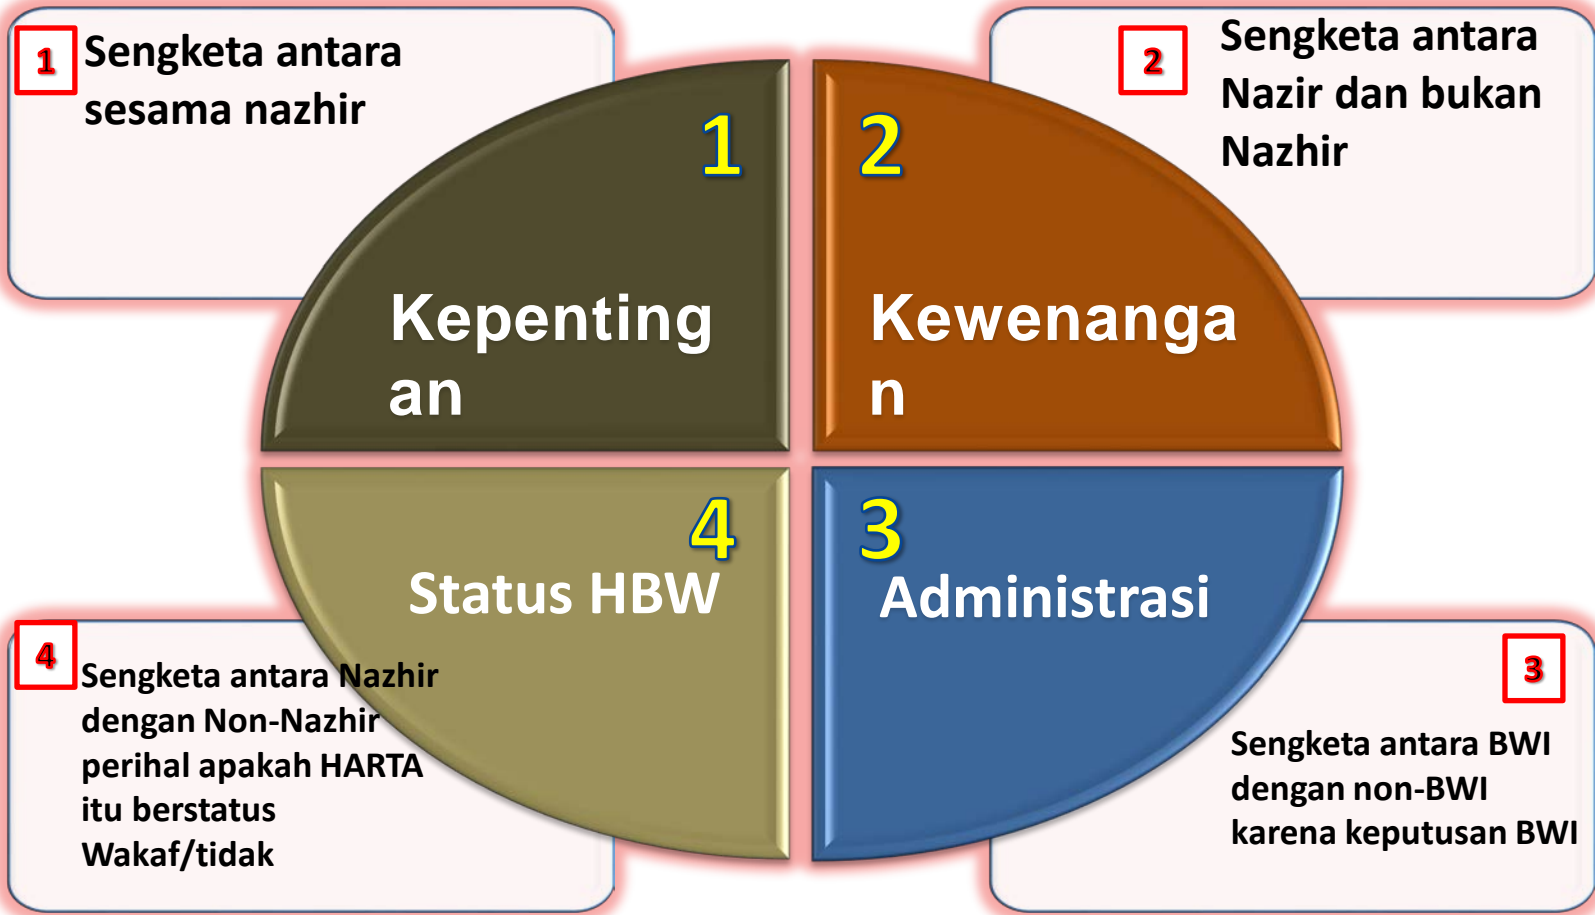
1 Sengketa antara sesama nazhir

2 Sengketa antara Nazir dan bukan Nazhir

1

Kepentingan

2

Kewenangan

4

Status HBW

3

Administrasi

4 Sengketa antara Nazhir dengan Non-Nazhir perihal apakah HARTA itu berstatus Wakaf/tidak

3

Sengketa antara BWI dengan non-BWI karena keputusan BWI